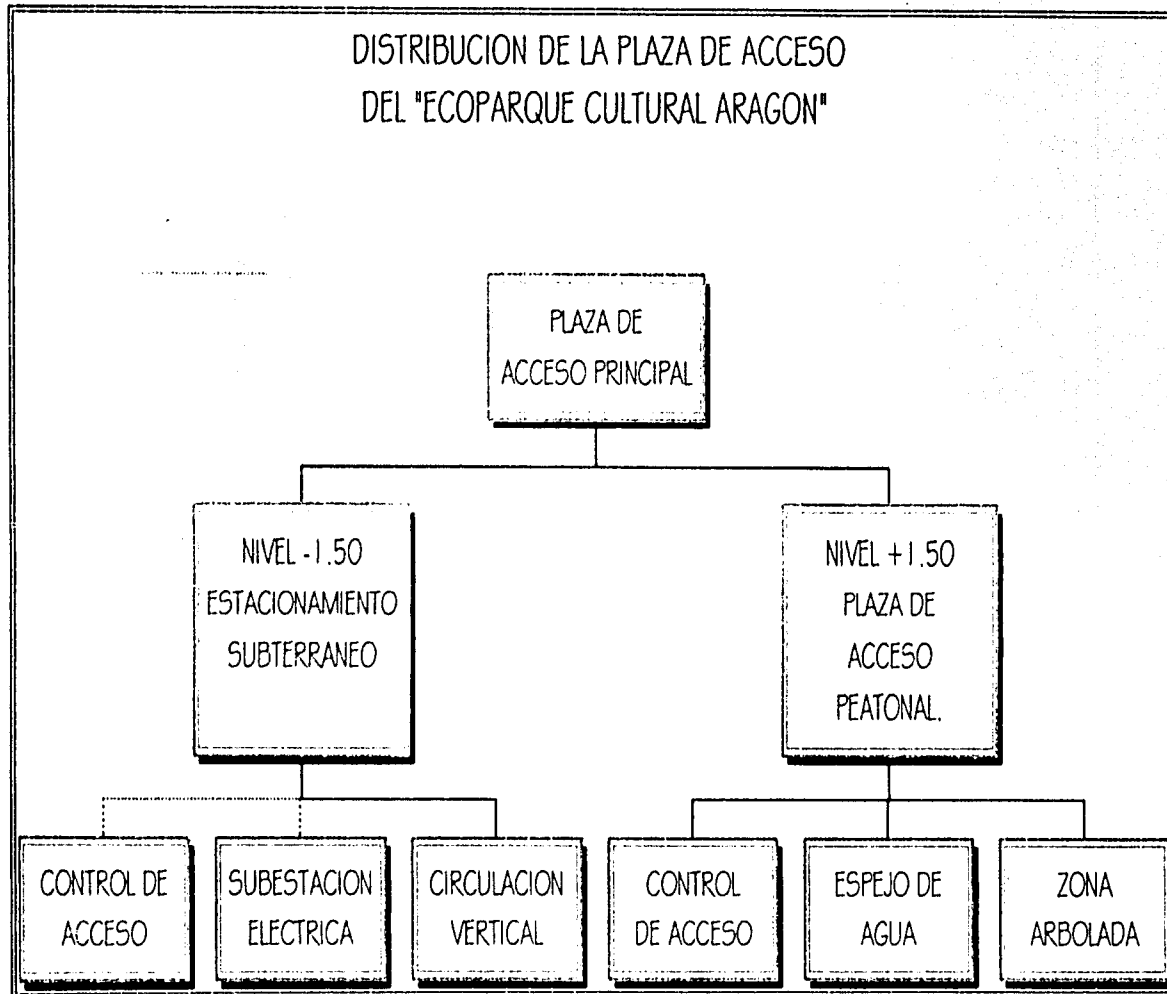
DISTRIBUCION DE LA PLAZA DE ACCESO
DEL "ECOPARQUE CULTURAL ARAGON"

PLAZA DE ACCESO PRINCIPAL

NIVEL -1.50 ESTACIONAMIENTO SUBTERRANEO

NIVEL +1.50 PLAZA DE ACCESO PEATONAL.

CONTROL DE ACCESO

SUBESTACION ELECTRICA

CIRCULACION VERTICAL

CONTROL DE ACCESO

ESPEJO DE AGUA

ZONA ARBOLADA